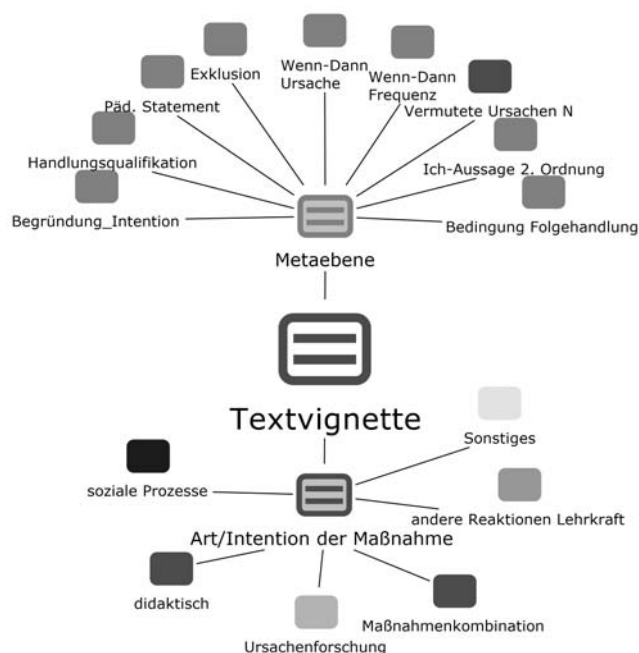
Exklusion

Wenn-Dann Ursache

Wenn-Dann Frequenz

Päd. Statement

Vermutete Ursachen N

Handlungsqualifikation

Ich-Aussage 2. Ordnung

Begründung_Intention

Bedingung Folgehandlung

Metaebene

Textvignette

Sonstiges

soziale Prozesse

andere Reaktionen Lehrkraft

Art/Intention der Maßnahme

didaktisch

Maßnahmenkombination

Ursachenforschung